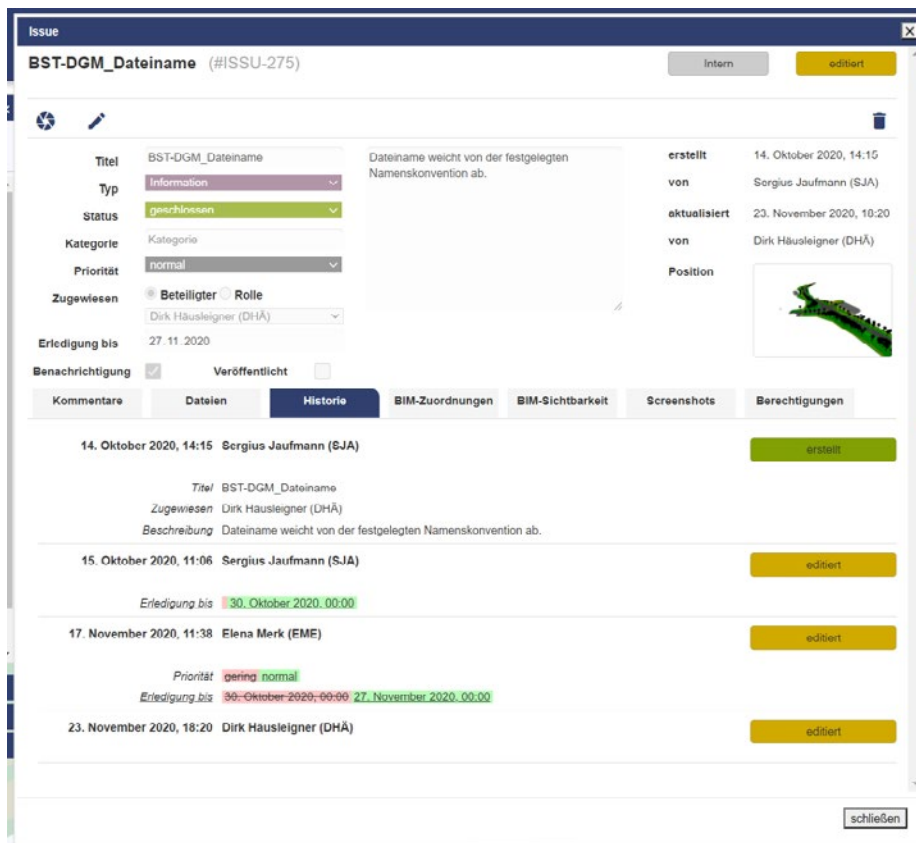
Issue

BST-DGM_Dateiname (#ISSU-275)

Intern

editiert

Titel BST-DGM_Dateiname

Typ Information

Status geschlossen

Kategorie Kategorie

Priorität normal

Zugewiesen Beteiligter Rolle

Dirk Häusleigner (DHÄ)

Erledigung bis 27.11.2020

Benachrichtigung

Veröffentlicht

Dateiname weicht von der festgelegten Namenskonvention ab.

erstellt 14. Oktober 2020, 14:15

von Sergius Jaufmann (SJA)

aktualisiert 23. November 2020, 18:20

von Dirk Häusleigner (DHÄ)

Position

Kommentare

Dateien

Historie

BIM-Zuordnungen

BIM-Sichtbarkeit

Screenshots

Berechtigungen

14. Oktober 2020, 14:15 Sergius Jaufmann (SJA)

erstellt

Titel BST-DGM_Dateiname

Zugewiesen Dirk Häusleigner (DHÄ)

Beschreibung Dateiname weicht von der festgelegten Namenskonvention ab.

15. Oktober 2020, 11:06 Sergius Jaufmann (SJA)

editiert

Erledigung bis 30. Oktober 2020, 00:00

17. November 2020, 11:38 Elena Merk (EME)

editiert

Priorität gering normal

Erledigung bis 30. Oktober 2020, 00:00 27. November 2020, 00:00

23. November 2020, 18:20 Dirk Häusleigner (DHÄ)

editiert

schließen